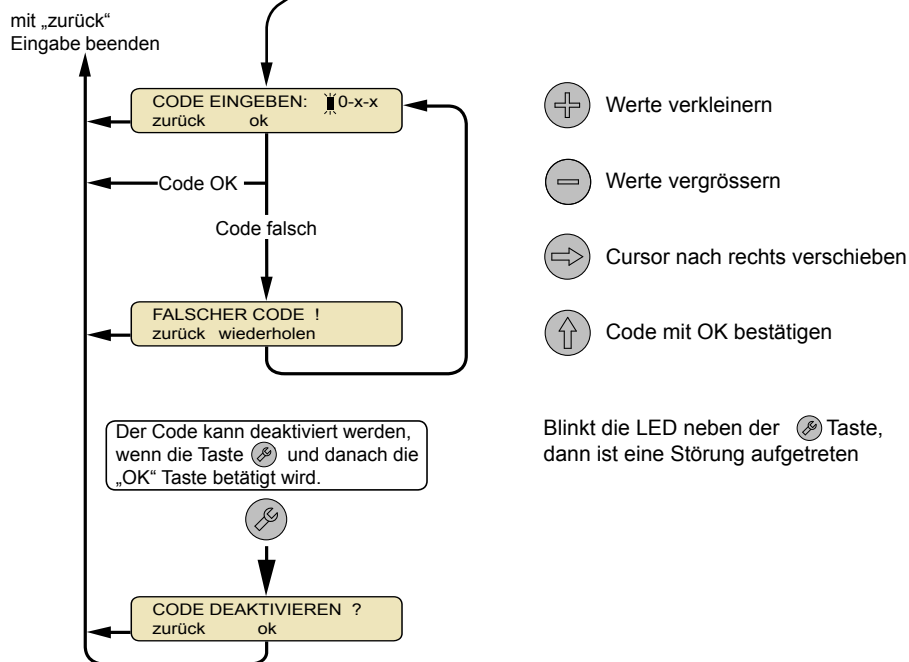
mit „zurück“
Eingabe beenden

CODE EINGEBEN: 0-x-x
zurück ok

Code OK

Code falsch

FALSCHER CODE !
zurück wiederholen

Der Code kann deaktiviert werden, wenn die Taste und danach die „OK“ Taste betätigt wird.

CODE DEAKTIVIEREN ?
zurück ok

Werte verkleinern

Werte vergrössern

Cursor nach rechts verschieben

Code mit OK bestätigen

Blinkt die LED neben der Taste, dann ist eine Störung aufgetreten